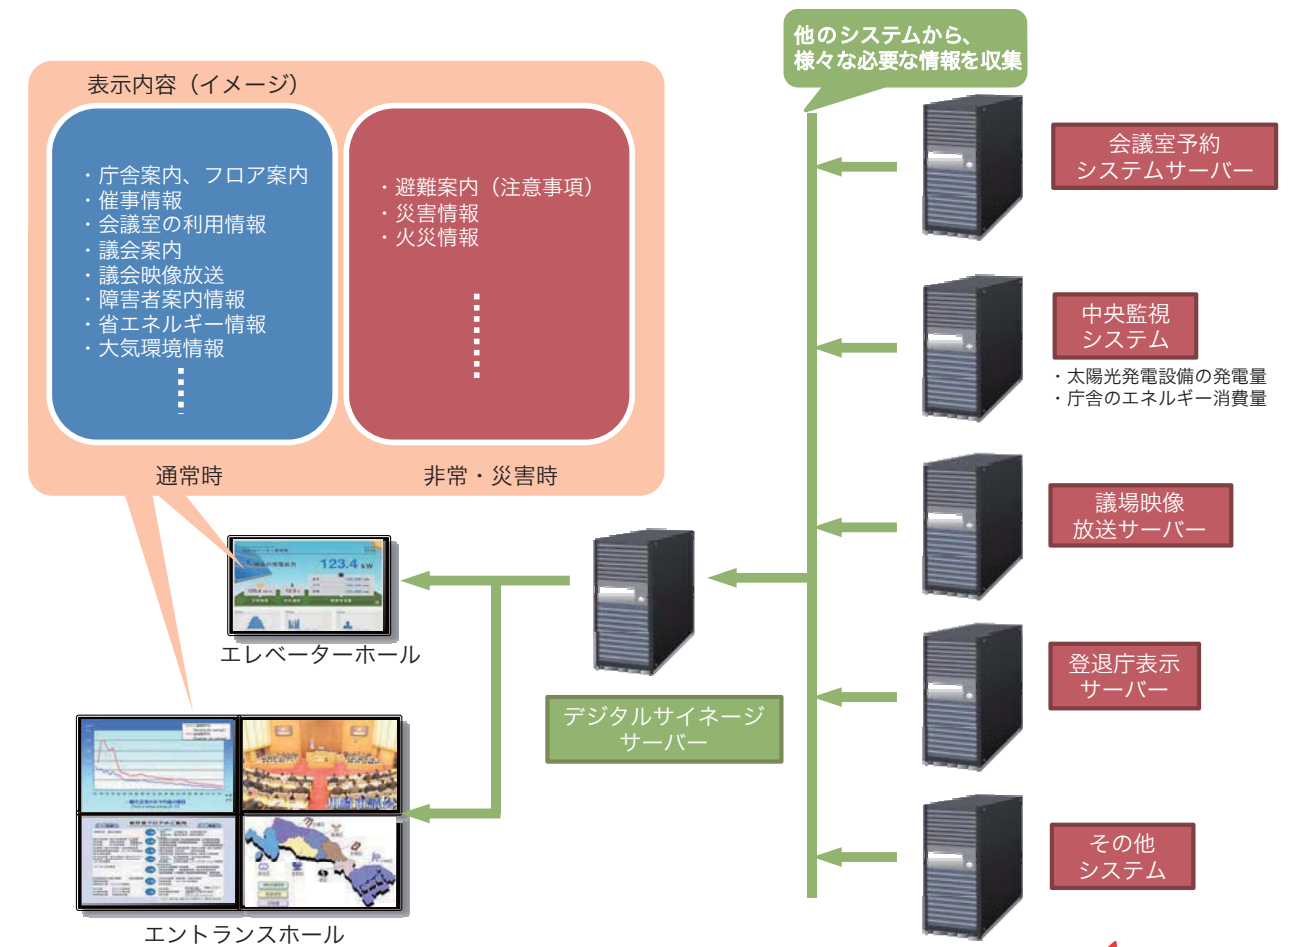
表示内容（イメージ）

・庁舎案内、フロア案内
・催事情報
・会議室の利用情報
・議会案内
・議会映像放送
・障害者案内情報
・省エネルギー情報
・大気環境情報
⋮

通常時

・避難案内（注意事項）
・災害情報
・火災情報
⋮

非常・災害時

他のシステムから、様々な必要な情報を収集

会議室予約システムサーバー

中央監視システム

・太陽光発電設備の発電量
・庁舎のエネルギー消費量

議場映像放送サーバー

登退庁表示サーバー

その他システム

デジタルサイネージサーバー

123.4 kW

エレベーターホール

エントランスホール